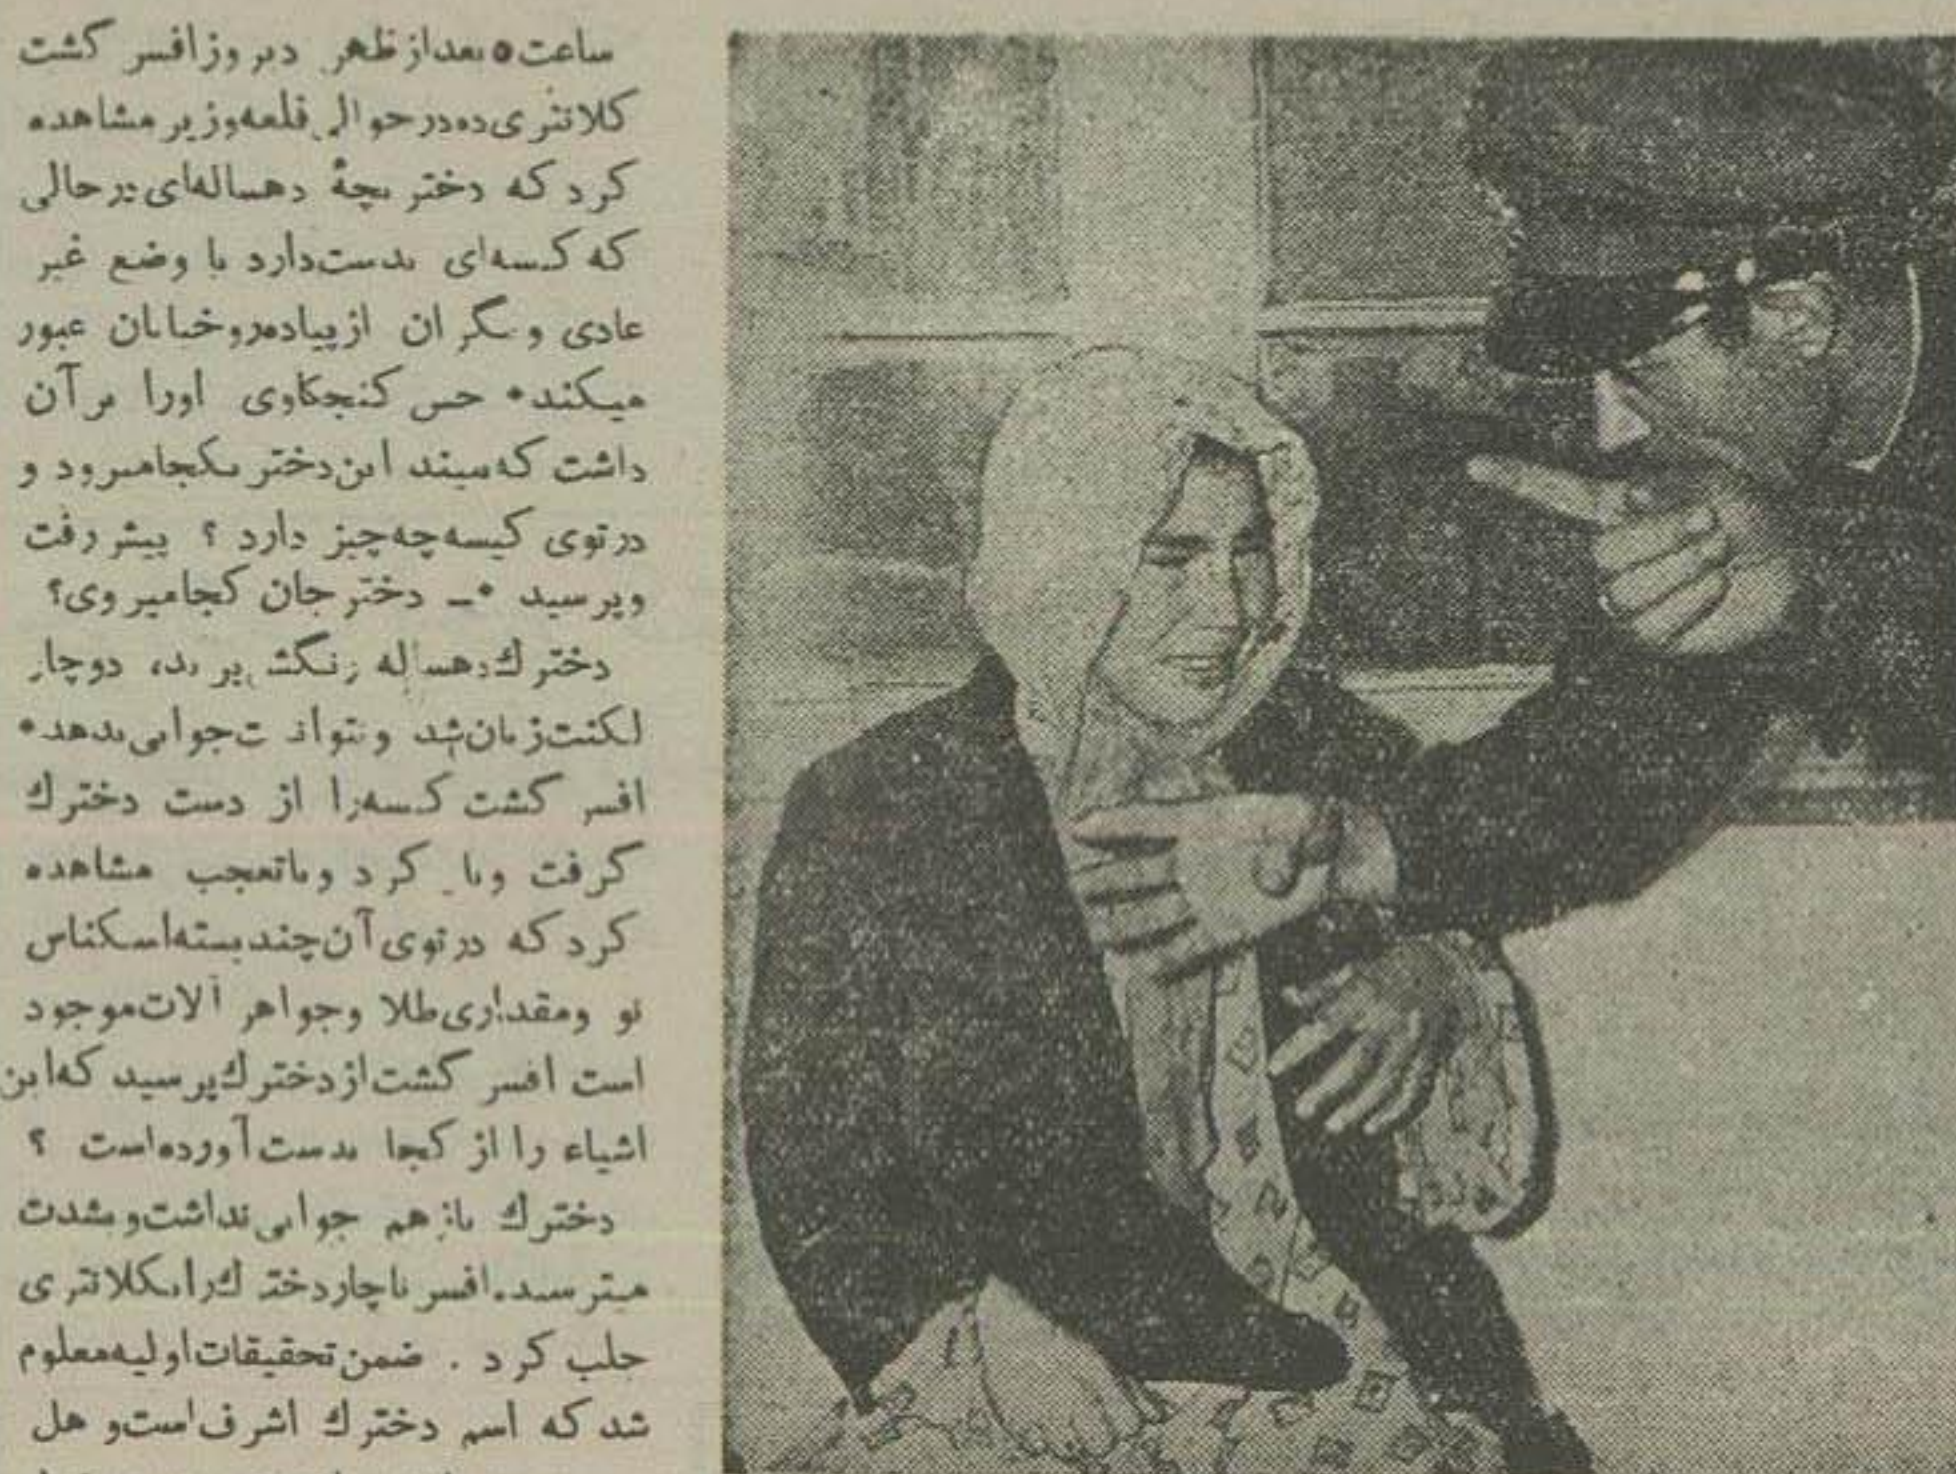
ساعت ۵ بعدازظهر دیروز افسر گشت کلانتری ده در حوالی قلعه وزیر مشاهده کرد که دختربچهٔ دهساله‌ای در حالی که کیسه‌ای بدست دارد با وضع غیر عادی و نگران از پیاده‌رو خیابان عبور میکند. حس کنجکاوی اورا برآن داشت که ببیند این دختر بکجا میرود و در توی کیسه چه چیز دارد؟ پیش رفت و پرسید: - دخترجان کجا میروی؟

دخترك دهساله رنگش پرید، دوچار لکنت زبان شد و نتوانست جوابی بدهد. افسر گشت کیسه را از دست دخترك گرفت وباز کرد وباتعجب مشاهده کرد که در توی آن چند بسته اسکناس نو ومقداری طلا وجواهر آلات موجود است افسر گشت از دخترك پرسید که این اشیاء را از کجا بدست آورده است؟

دخترك باز هم جوابی نداشت وبشدت میترسید. افسر ناچار دخترك را بکلانتری جلب کرد. ضمن تحقیقات اولیه معلوم شد که اسم دخترك اشرف است و اهل